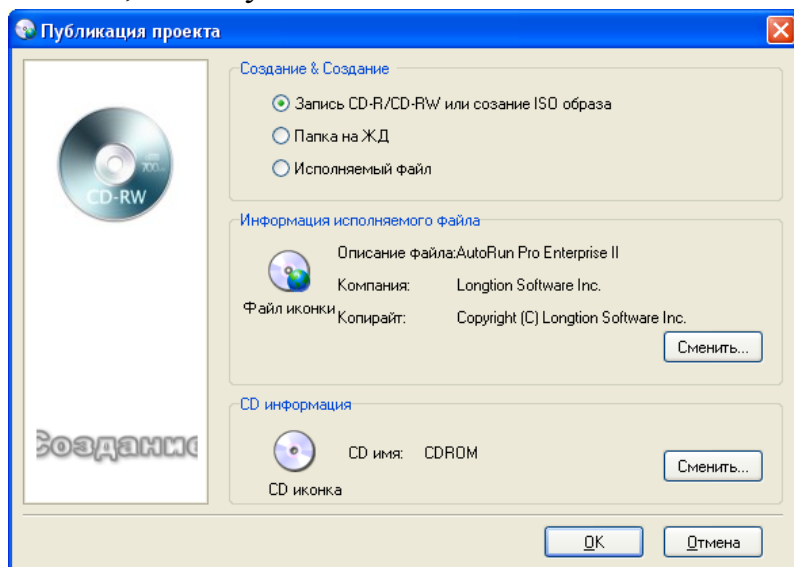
Публикация проекта

CD-RW

700MB

Создание

Создание & Создание

Запись CD-R/CD-RW или созание ISO образа

Папка на ЖД

Исполняемый файл

Информация исполняемого файла

Описание файла: AutoRun Pro Enterprise II

Компания: Longtion Software Inc.

Файл иконки

Копирайт: Copyright (C) Longtion Software Inc.

Сменить...

CD информация

CD имя: CDROM

CD иконка

Сменить...

OK

Отмена